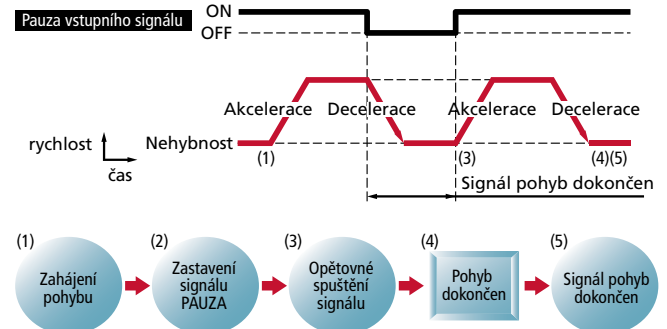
Pauza vstupního signálu
ON
OFF

Akcelerace
Decelerace
Akcelerace
Decelerace
rychlost
čas
Nehybnost
(1)
(3)
(4)(5)
Signál pohyb dokončen

(1)
Zahájení pohybu
(2)
Zastavení signálu PAUZA
(3)
Opětovné spuštění signálu
(4)
Pohyb dokončen
(5)
Signál pohyb dokončen